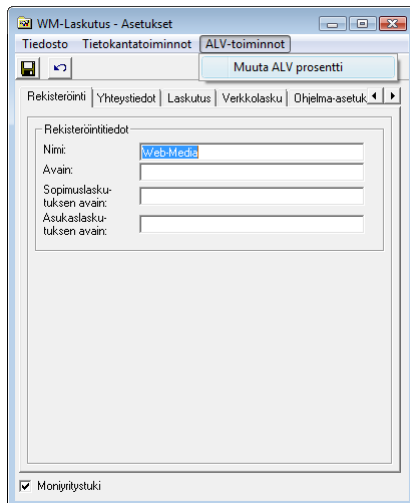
WM-Laskutus - Asetukset

Tiedosto Tietokantatoiminnot ALV-toiminnot

Muuta ALV prosentti

Rekisteröinti | Yhteystiedot | Laskutus | Verkkolasku | Ohjelma-asetuk

Rekisteröintitiedot

Nimi: Web-Media

Avain:

Sopimuslaskutuksen avain:

Asukaslaskutuksen avain:

Moniyritystuki